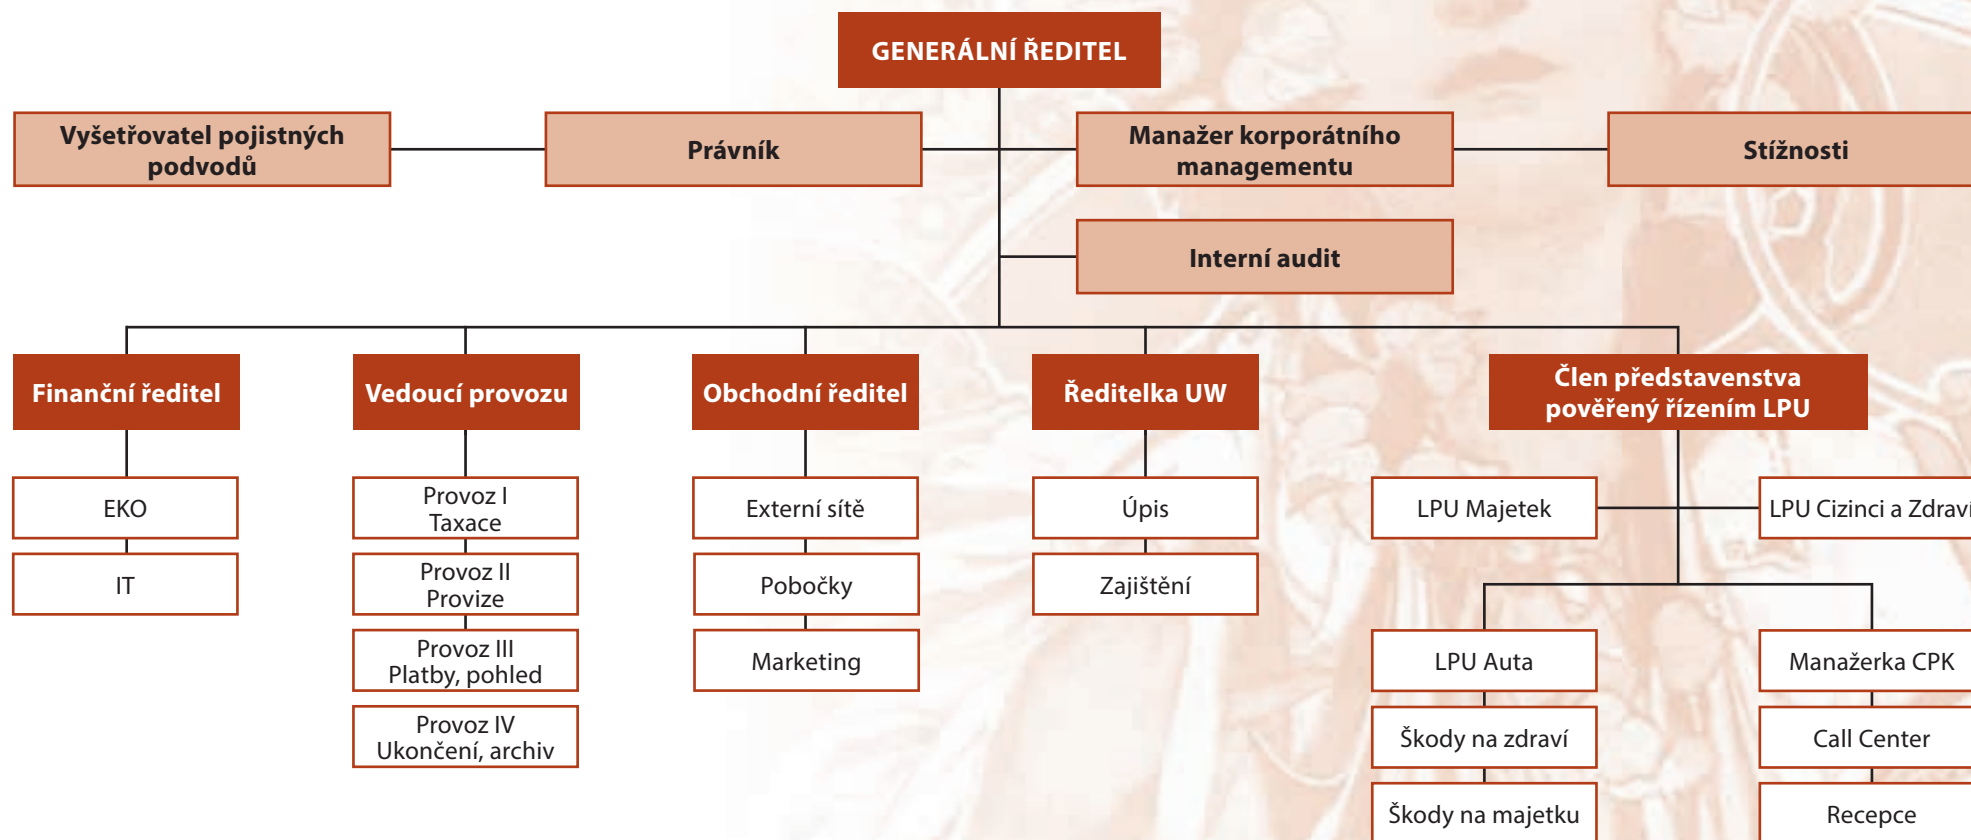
GENERÁLNÍ ŘEDITEL

Vyšetřovatel pojistných podvodů

Právník

Manažer korporátního managementu

Stížnosti

Interní audit

Finanční ředitel

EKO

IT

Vedoucí provozu

Provoz I
Taxace

Provoz II
Provize

Provoz III
Platby, pohled

Provoz IV
Ukončení, archiv

Obchodní ředitel

Externí sítě

Pobočky

Marketing

Ředitelka UW

Úpis

Zajištění

Člen představenstva pověřený řízením LPU

LPU Majetek

LPU Cizinci a Zdravi

LPU Auta

Škody na zdraví

Škody na majetku

Manažerka CPK

Call Center

Recepce